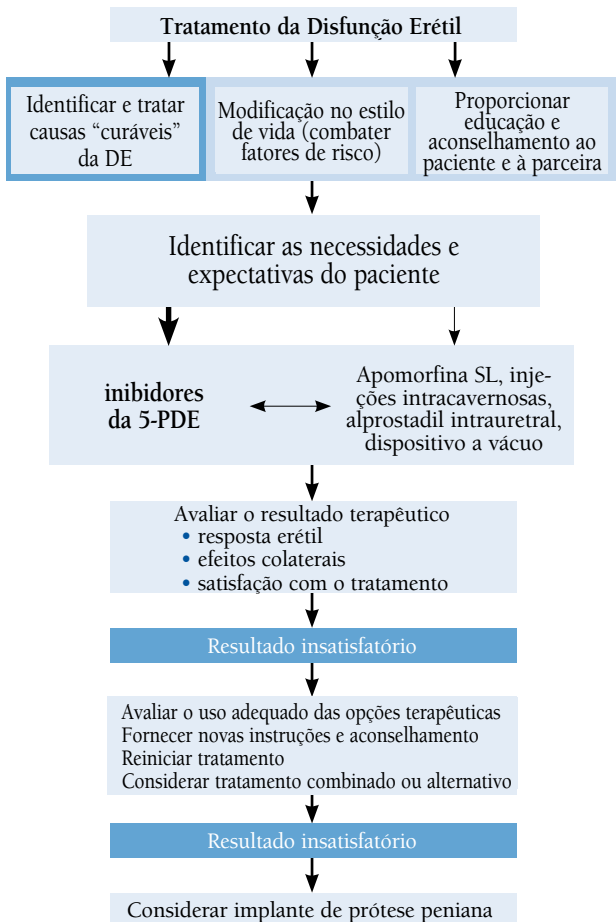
Tratamento da Disfunção Erétil

Identificar e tratar causas "curáveis" da DE

Modificação no estilo de vida (combater fatores de risco)

Proporcionar educação e aconselhamento ao paciente e à parceira

Identificar as necessidades e expectativas do paciente

inibidores da 5-PDE

Apomorfina SL, injeções intracavernosas, alprostadil intrauretral, dispositivo a vácuo

Avaliar o resultado terapêutico
• resposta erétil
• efeitos colaterais
• satisfação com o tratamento

Resultado insatisfatório

Avaliar o uso adequado das opções terapêuticas
Fornecer novas instruções e aconselhamento
Reiniciar tratamento
Considerar tratamento combinado ou alternativo

Resultado insatisfatório

Considerar implante de prótese peniana